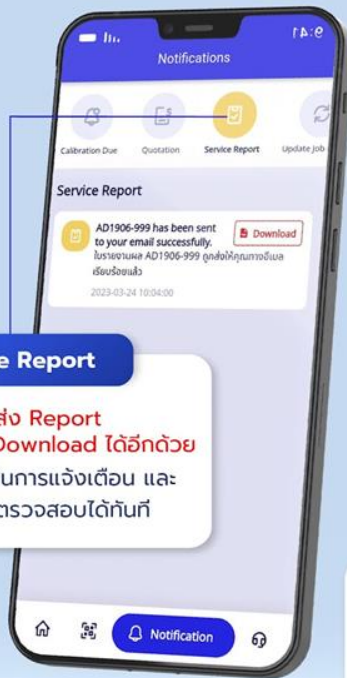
ΙΑ:Θ

Notifications

Calibration Due

Quotation

Service Report

Update Job

Service Report

AD1906-999 has been sent to your email successfully.

ใบรายงานผล AD1906-999 ถูกส่งให้คุณทางอีเมลเรียบร้อยแล้ว

2023-03-24 10:04:00

Download

e Report

ส่ง Report
Download ได้อีกด้วย
นการแจ้งเตือน และ
ตรวจสอบได้ทันที

Notification